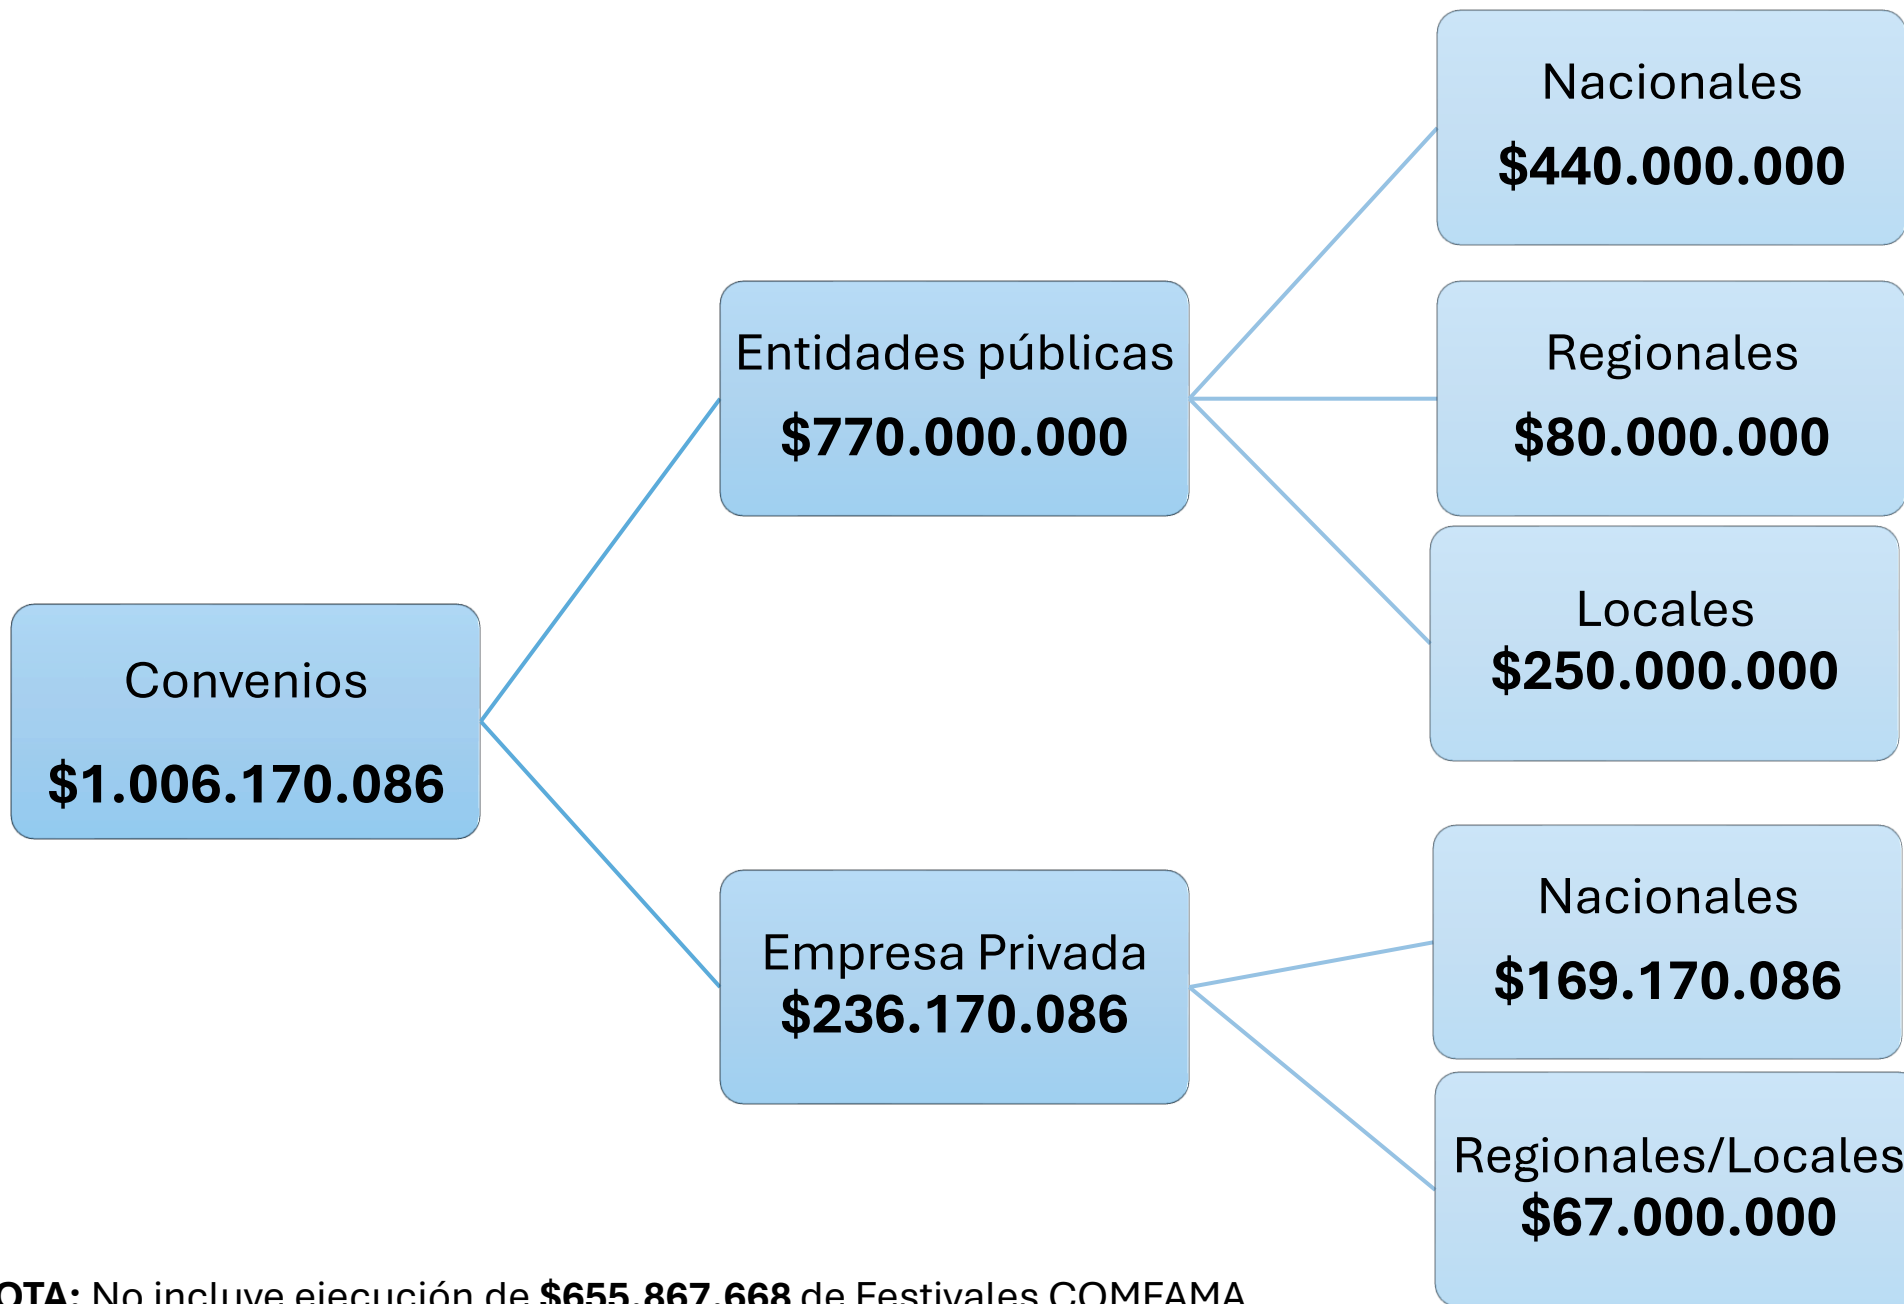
Convenios

$1.006.170.086

Entidades públicas

$770.000.000

Nacionales

$440.000.000

Regionales

$80.000.000

Locales

$250.000.000

Empresa Privada

$236.170.086

Nacionales

$169.170.086

Regionales/Locales

$67.000.000

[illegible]OTA: No incluye ejecución de $655.867.668 de Festivales COMFAMA